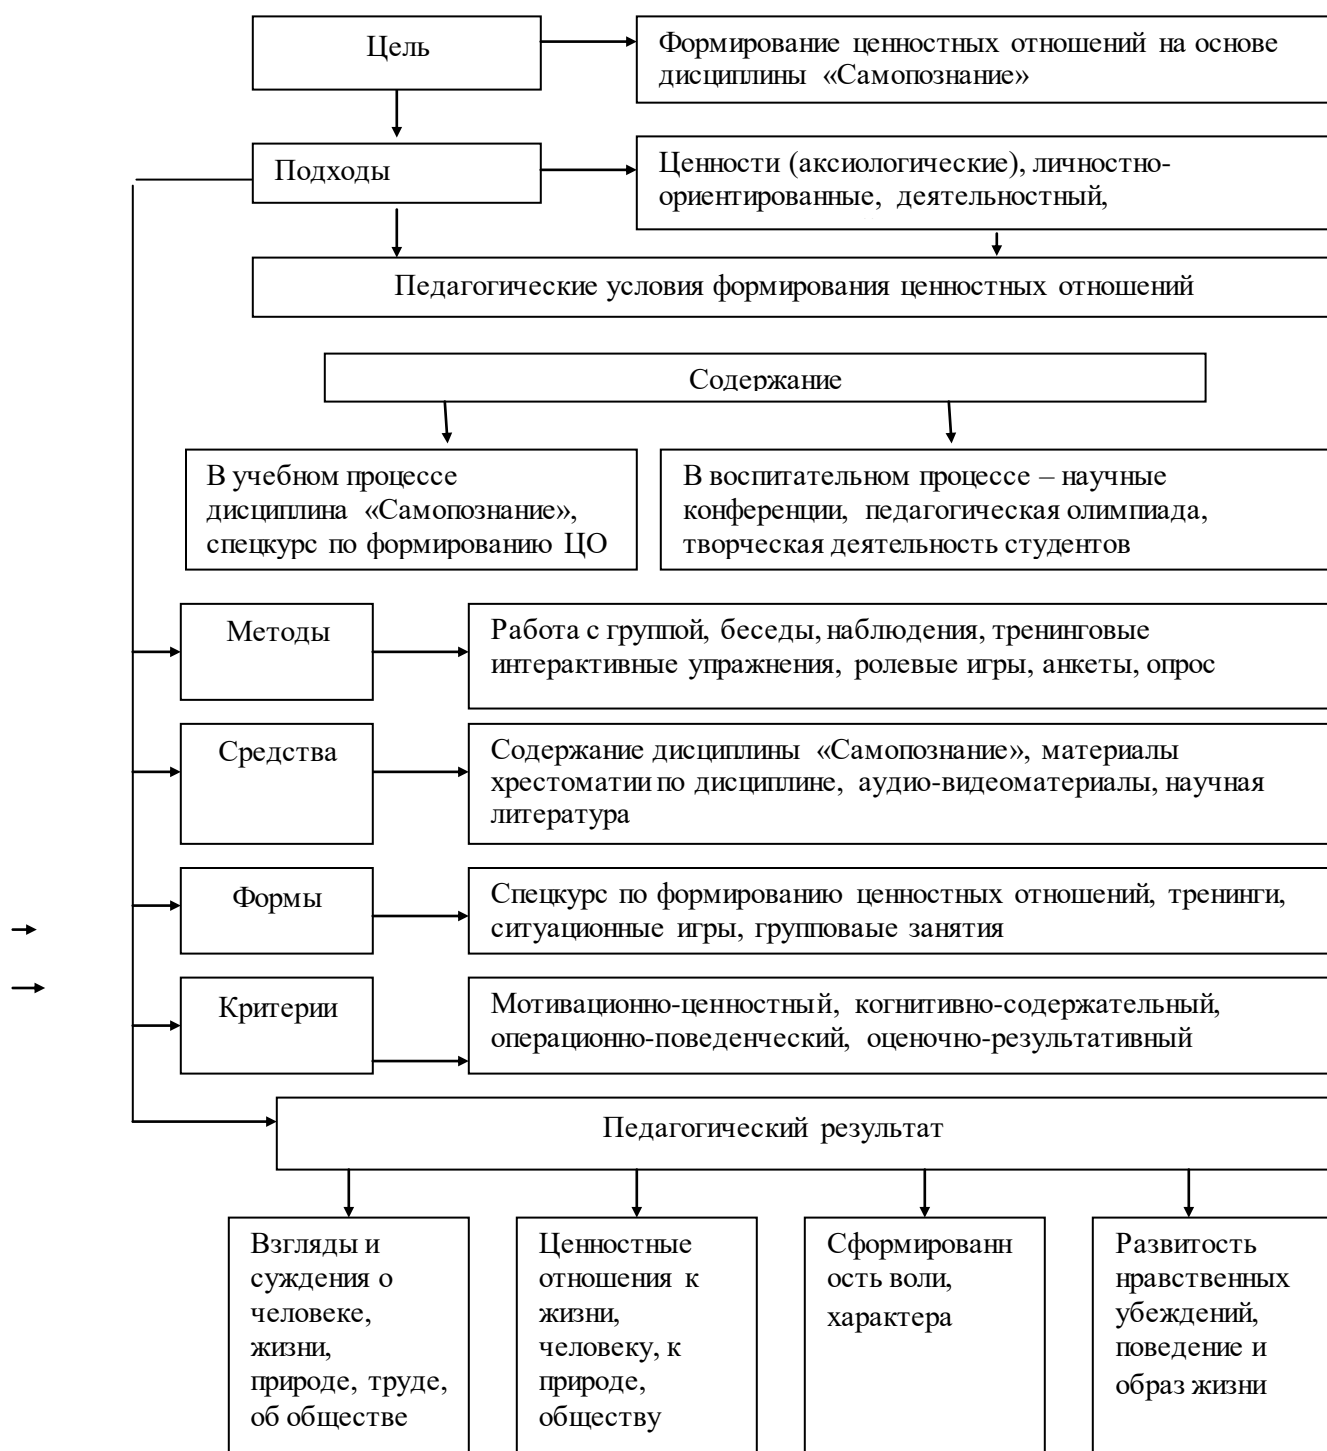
Цель

Формирование ценностных отношений на основе дисциплины «Самопознание»

Подходы

Ценности (аксиологические), личностно-ориентированные, деятельностный,

Педагогические условия формирования ценностных отношений

Содержание

В учебном процессе дисциплина «Самопознание», спецкурс по формированию ЦО

В воспитательном процессе – научные конференции, педагогическая олимпиада, творческая деятельность студентов

Методы

Работа с группой, беседы, наблюдения, тренинговые интерактивные упражнения, ролевые игры, анкеты, опрос

Средства

Содержание дисциплины «Самопознание», материалы хрестоматии по дисциплине, аудио-видеоматериалы, научная литература

Формы

Спецкурс по формированию ценностных отношений, тренинги, ситуационные игры, групповаые занятия

Критерии

Мотивационно-ценностный, когнитивно-содержательный, операционно-поведенческий, оценочно-результативный

Педагогический результат

Взгляды и суждения о человеке, жизни, природе, труде, об обществе

Ценностные отношения к жизни, человеку, к природе, обществу

Сформированность воли, характера

Развитость нравственных убеждений, поведение и образ жизни